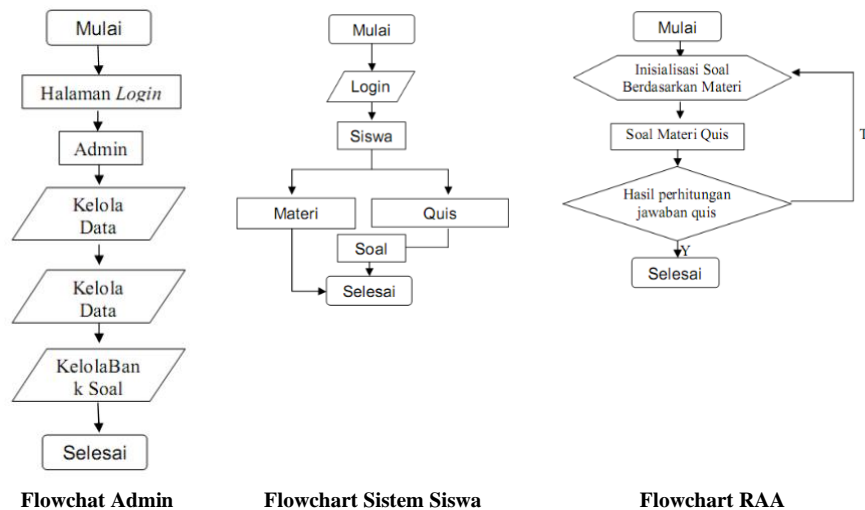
Mulai

Halaman *Login*

Admin

Kelola Data

Kelola Data

KelolaBan k Soal

Selesai

Flowchat Admin

Mulai

Login

Siswa

Materi

Quis

Soal

Selesai

Flowchart Sistem Siswa

Mulai

Inisialisasi Soal Berdasarkan Materi

Soal Materi Quis

Hasil perhitungan jawaban quis

T

Y

Selesai

Flowchart RAA